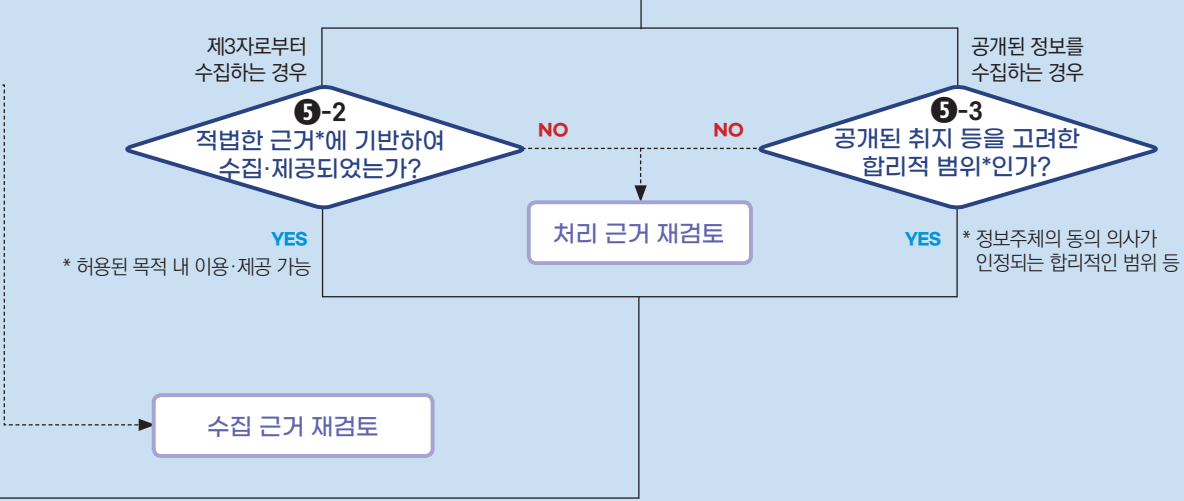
제3자로부터 수집하는 경우

❺-2
적법한 근거*에 기반하여 수집·제공되었는가?

YES
* 허용된 목적 내 이용·제공 가능

NO

NO

처리 근거 재검토

공개된 정보를 수집하는 경우

❺-3
공개된 취지 등을 고려한 합리적 범위*인가?

YES
* 정보주체의 동의 의사가 인정되는 합리적인 범위 등

수집 근거 재검토